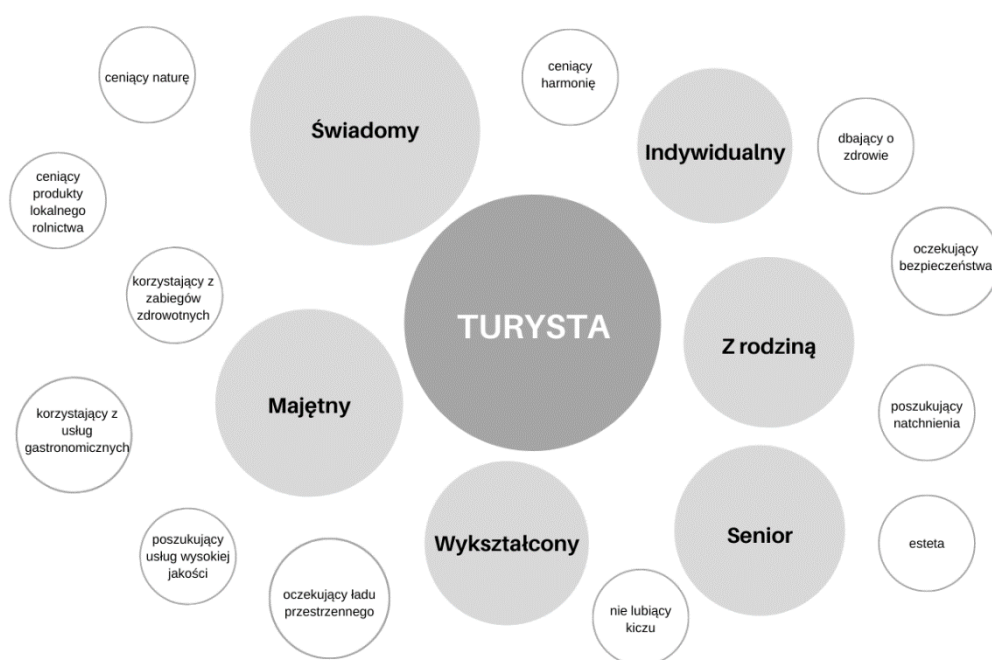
ceniący naturę

Świadomy

ceniący harmonię

Indywidualny

dbający o zdrowie

ceniący produkty lokalnego rolnictwa

korzystający z zabiegów zdrowotnych

TURYSTA

oczekujący bezpieczeństwa

Z rodziną

korzystający z usług gastronomicznych

Majętny

poszukujący natchnienia

Senior

esteta

Wykształcony

poszukujący usług wysokiej jakości

oczekujący ładu przestrzennego

nie lubiący kiczu